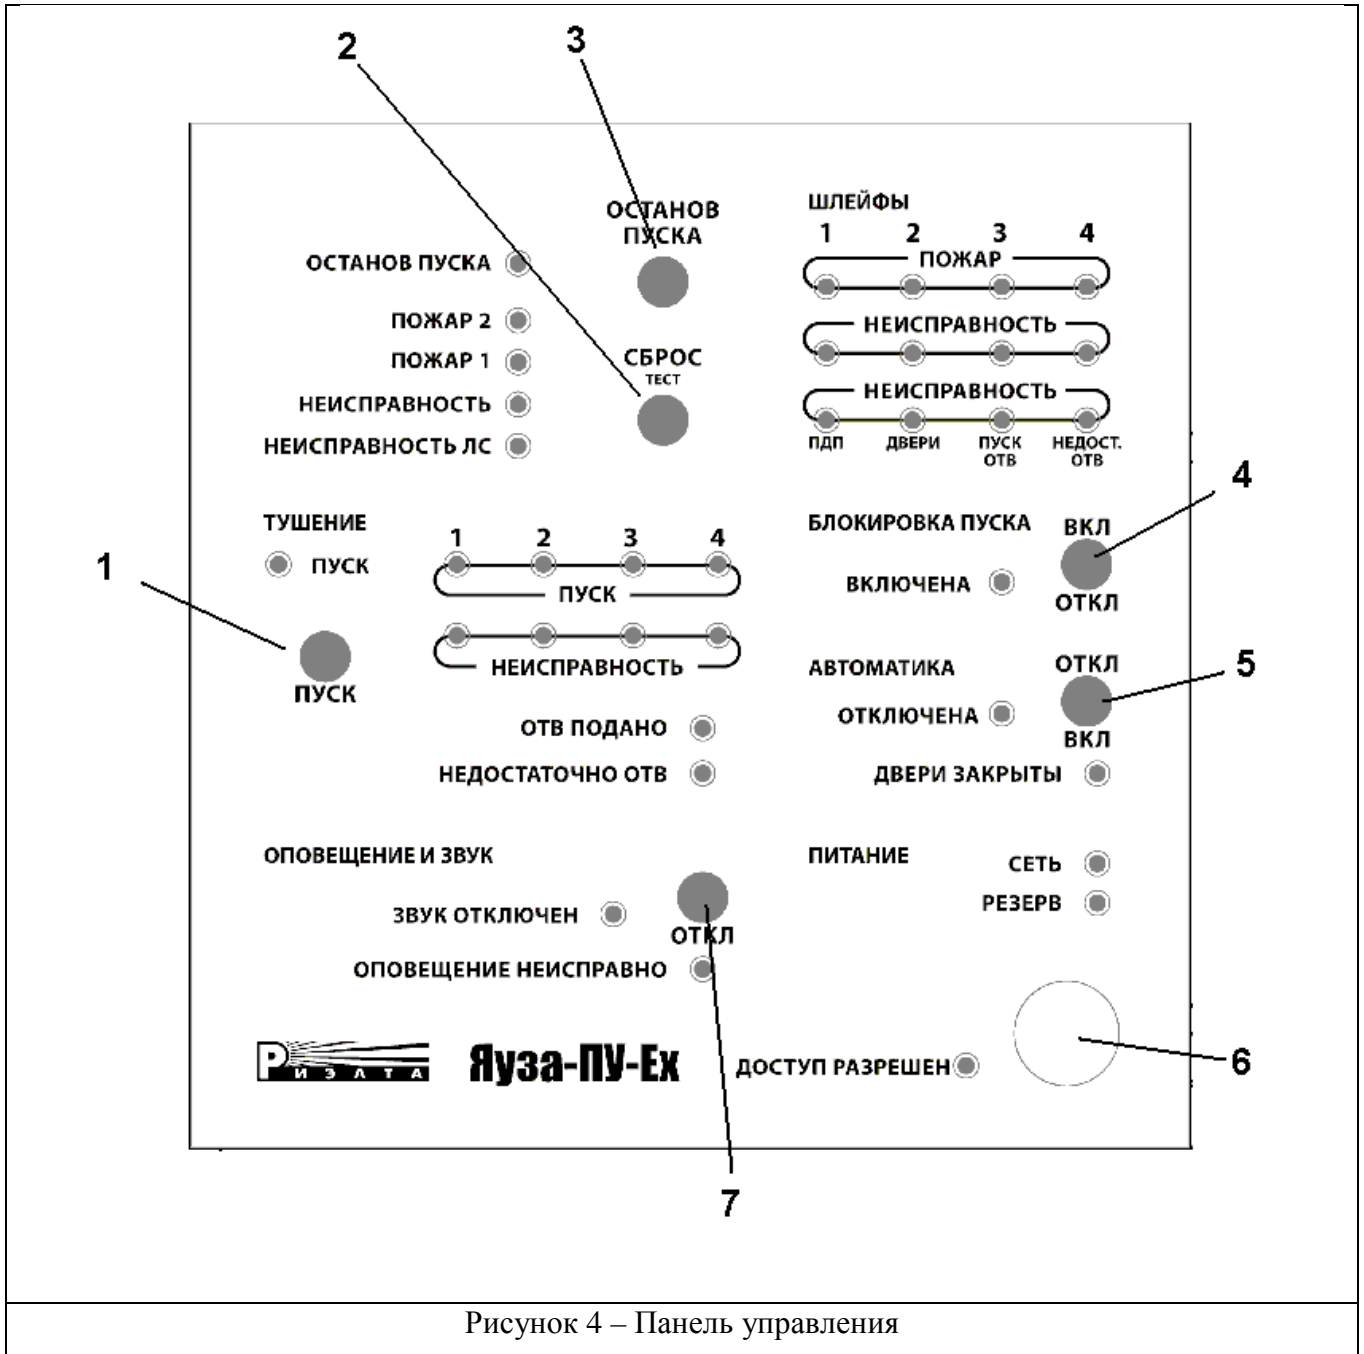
2
3
ОСТАНОВ ПУСКА
ШЛЕЙФЫ
1 2 3 4
ПОЖАР
ОСТАНОВ ПУСКА
ПОЖАР 2
ПОЖАР 1
СБРОС
ТЕСТ
НЕИСПРАВНОСТЬ
НЕИСПРАВНОСТЬ
НЕИСПРАВНОСТЬ
НЕИСПРАВНОСТЬ ЛС
ПДП ДВЕРИ ПУСК ОТВ НЕДОСТ. ОТВ
4
ТУШЕНИЕ
БЛОКИРОВКА ПУСКА
ВКЛ
1
ПУСК
1 2 3 4
ВКЛЮЧЕНА
ПУСК
ОТКЛ
АВТОМАТИКА
ОТКЛ
5
ПУСК
НЕИСПРАВНОСТЬ
ОТКЛЮЧЕНА
ВКЛ
ОТВ ПОДАНО
НЕДОСТАТОЧНО ОТВ
ДВЕРИ ЗАКРЫТЫ
ОПОВЕЩЕНИЕ И ЗВУК
ПИТАНИЕ
СЕТЬ
РЕЗЕРВ
ЗВУК ОТКЛЮЧЕН
ОТКЛ
ОПОВЕЩЕНИЕ НЕИСПРАВНО
РИЗАЛТА
Яуза-ПУ-Ех
ДОСТУП РАЗРЕШЕН
6
7
Рисунок 4 – Панель управления